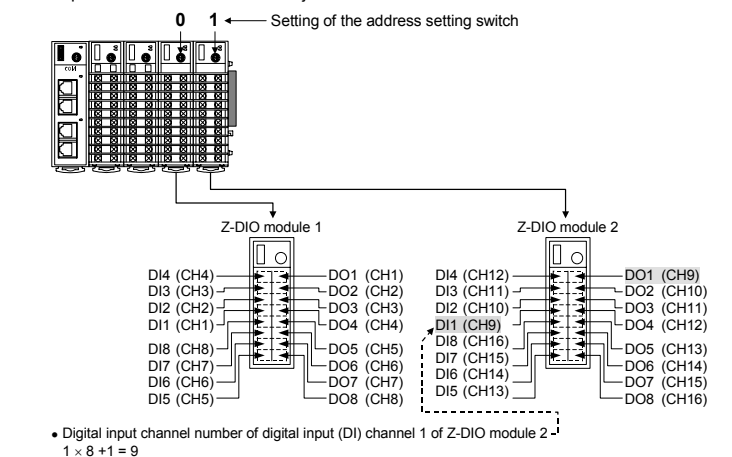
0 1 Setting of the address setting switch

Z-DIO module 1

DI4 (CH4)
DI3 (CH3)
DI2 (CH2)
DI1 (CH1)
DI8 (CH8)
DI7 (CH7)
DI6 (CH6)
DI5 (CH5)

DO1 (CH1)
DO2 (CH2)
DO3 (CH3)
DO4 (CH4)
DO5 (CH5)
DO6 (CH6)
DO7 (CH7)
DO8 (CH8)

Z-DIO module 2

DI4 (CH12)
DI3 (CH11)
DI2 (CH10)
DI1 (CH9)
DI8 (CH16)
DI7 (CH15)
DI6 (CH14)
DI5 (CH13)

DO1 (CH9)
DO2 (CH10)
DO3 (CH11)
DO4 (CH12)
DO5 (CH13)
DO6 (CH14)
DO7 (CH15)
DO8 (CH16)

• Digital input channel number of digital input (DI) channel 1 of Z-DIO module 2
$1 \times 8 + 1 = 9$